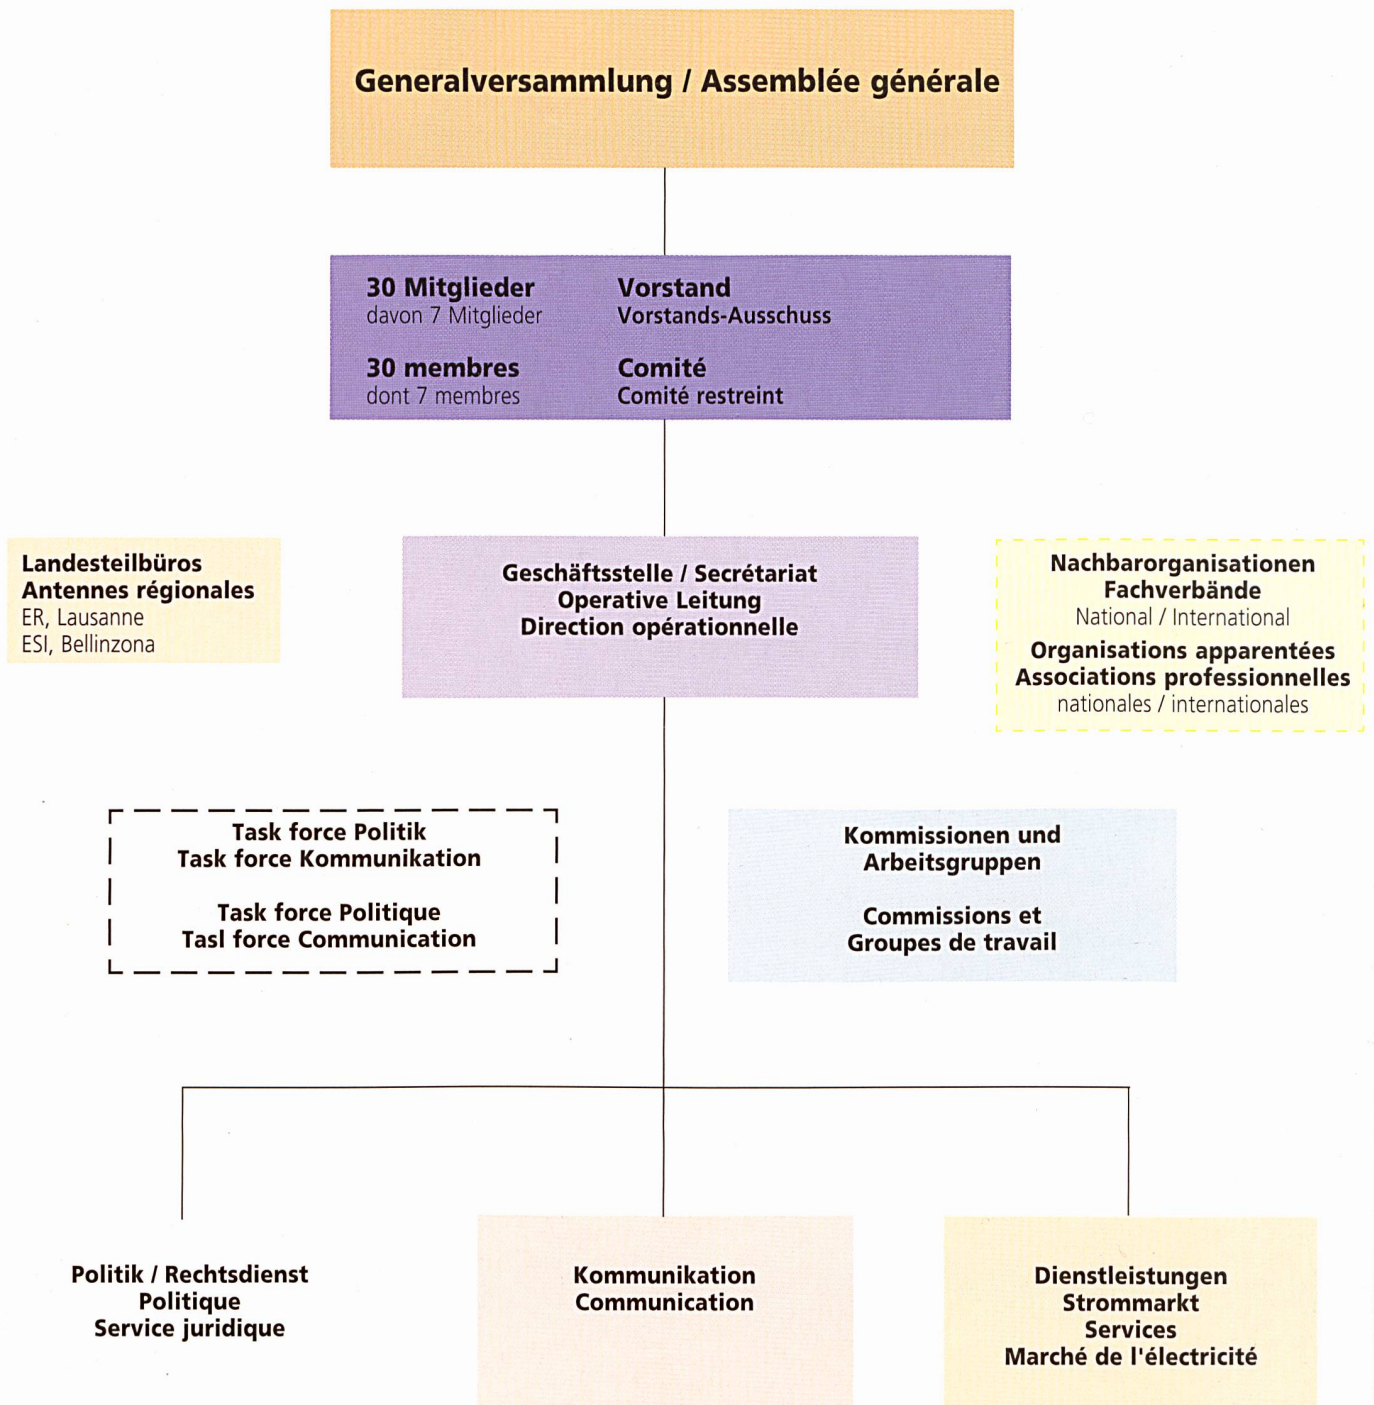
Generalversammlung / Assemblée générale

30 Mitglieder
davon 7 Mitglieder

Vorstand
Vorstands-Ausschuss

30 membres
dont 7 membres

Comité
Comité restreint

Landesteilbüros
Antennes régionales
ER, Lausanne
ESI, Bellinzona

Geschäftsstelle / Secrétariat
Operative Leitung
Direction opérationnelle

Nachbarorganisationen
Fachverbände
National / International

Organisations apparentées
Associations professionnelles
nationales / internationales

Task force Politik
Task force Kommunikation

Task force Politique
Tasl force Communication

Kommissionen und
Arbeitsgruppen

Commissions et
Groupes de travail

Politik / Rechtsdienst
Politique
Service juridique

Kommunikation
Communication

Dienstleistungen
Strommarkt
Services
Marché de l'électricité